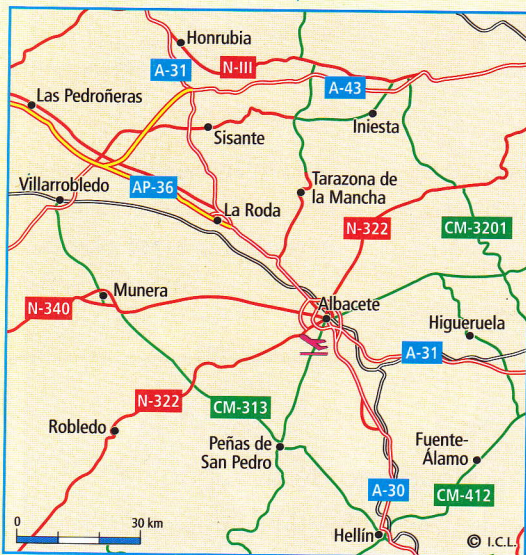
Honrubia
A-31
N-III
Las Pedroñeras
A-43
Sisante
Iniesta
Villarrobledo
AP-36
Tarazona de la Mancha
La Roda
N-322
CM-3201
Munera
N-340
Albacete
Higueruela
A-31
N-322
CM-313
Robledo
Peñas de San Pedro
Fuente-Álamo
A-30
CM-412
0
30 km
Hellín
© I.C.L.